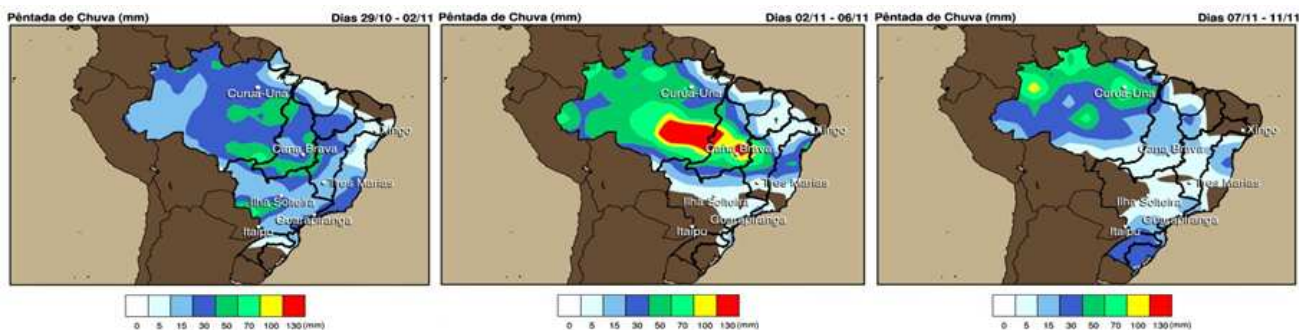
Pêntada de Chuva (mm)

Dias 29/10 - 02/11

Curuá-Una

Xingó

Cana Brava

Três Marias

Ilha Solteira

Guarapiranga

Itaipu

0 5 15 30 50 70 100 130 (mm)

Pêntada de Chuva (mm)

Dias 02/11 - 06/11

Curuá-Una

Xingó

Cana Brava

Três Marias

Ilha Solteira

Guarapiranga

Itaipu

0 5 15 30 50 70 100 130 (mm)

Pêntada de Chuva (mm)

Dias 07/11 - 11/11

Curuá-Una

Xingó

Cana Brava

Três Marias

Ilha Solteira

Guarapiranga

Itaipu

0 5 15 30 50 70 100 130 (mm)